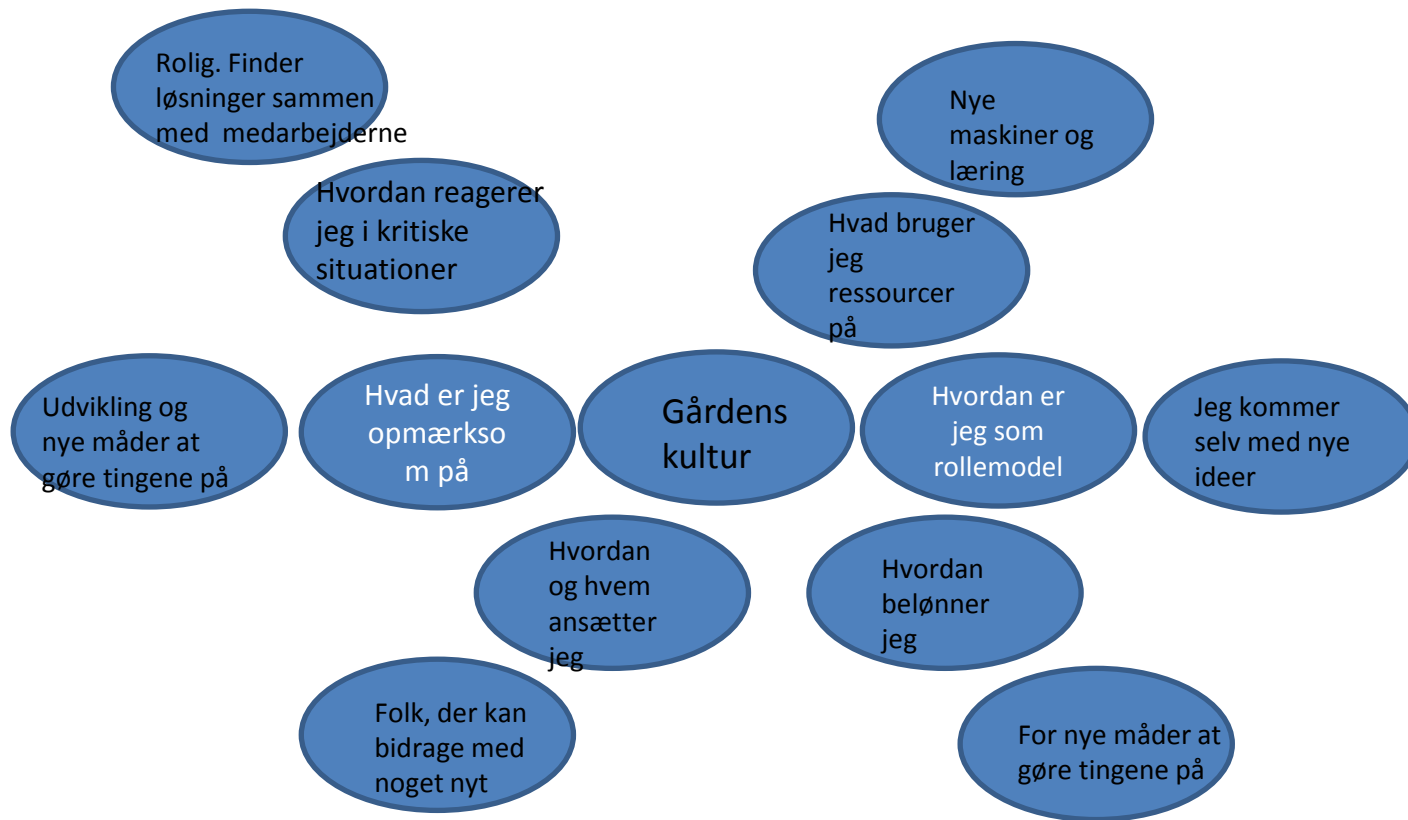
Rolig. Finder løsninger sammen med medarbejderne

Nye maskiner og læring

Hvordan reagerer jeg i kritiske situationer

Hvad bruger jeg ressourcer på

Udvikling og nye måder at gøre tingene på

Hvad er jeg opmærksom på

Gårdens kultur

Hvordan er jeg som rollemodel

Jeg kommer selv med nye ideer

Hvordan og hvem ansætter jeg

Hvordan belønner jeg

Folk, der kan bidrage med noget nyt

For nye måder at gøre tingene på